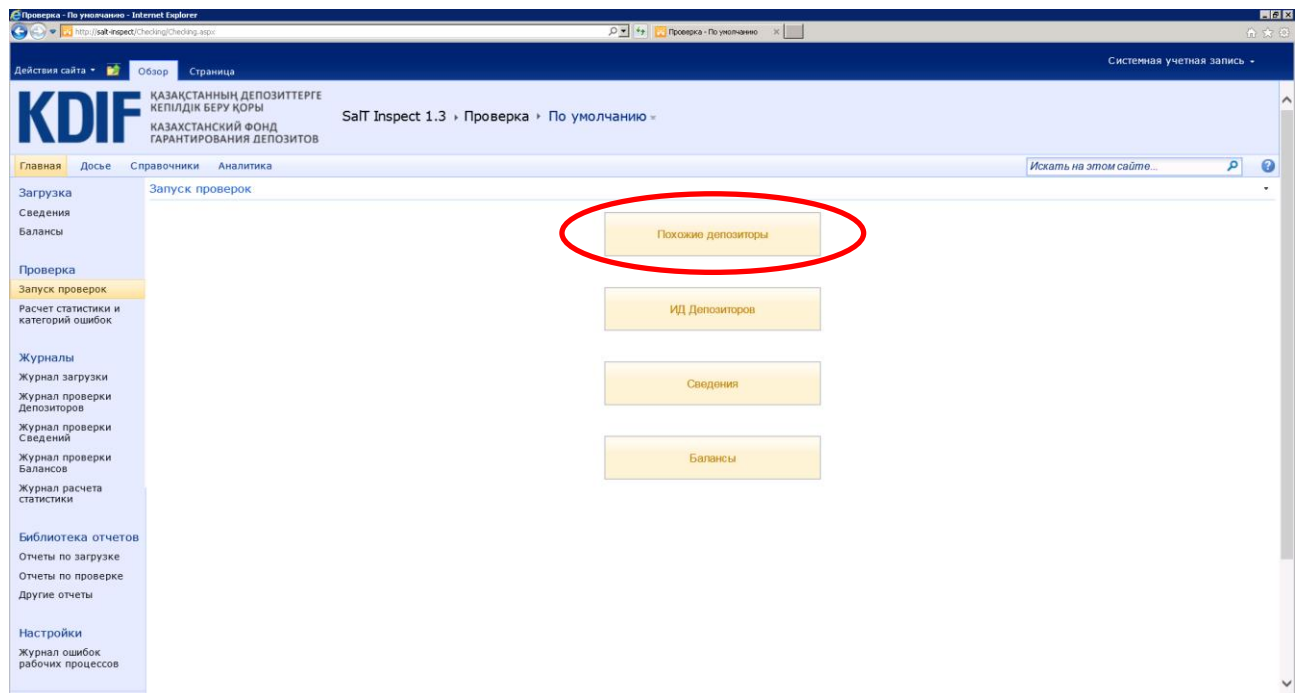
Проверка - По умолчанию - Internet Explorer

http://salt-inspect/Checking/Checking.aspx

Проверка - По умолчанию

Действия сайта Обзор Страница

Системная учетная запись

KDIF ҚАЗАҚСТАННЫҢ ДЕПОЗИТТЕРГЕ КЕПІЛДІК БЕРУ ҚОРЫ
КАЗАХСТАНСКИЙ ФОНД ГАРАНТИРОВАНИЯ ДЕПОЗИТОВ

SalT Inspect 1.3 › Проверка › По умолчанию

Главная Досье Справочники Аналитика

Искать на этом сайте...

Загрузка
Сведения
Балансы

Проверка
Запуск проверок
Расчет статистики и категорий ошибок

Журналы
Журнал загрузки
Журнал проверки Депозиторов
Журнал проверки Сведений
Журнал проверки Балансов
Журнал расчета статистики

Библиотека отчетов
Отчеты по загрузке
Отчеты по проверке
Другие отчеты

Настройки
Журнал ошибок рабочих процессов

Запуск проверок

Похожие депозиторы

ИД Депозиторов

Сведения

Балансы